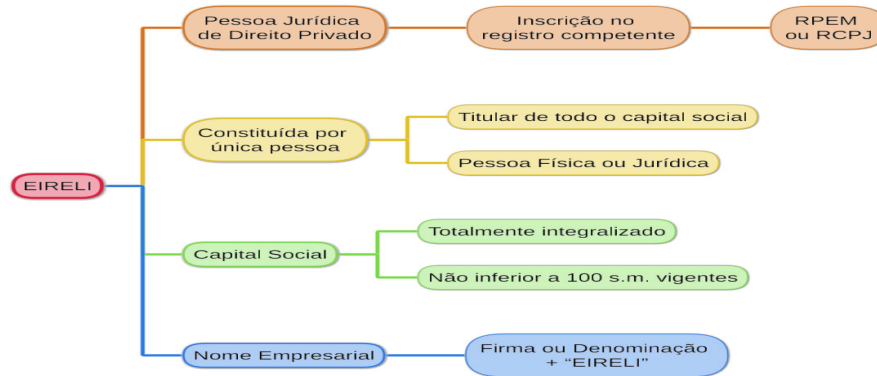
EIRELI

Pessoa Jurídica de Direito Privado

Inscrição no registro competente

RPEM ou RCPJ

Constituída por única pessoa

Titular de todo o capital social

Pessoa Física ou Jurídica

Capital Social

Totalmente integralizado

Não inferior a 100 s.m. vigentes

Nome Empresarial

Firma ou Denominação + “EIRELI”